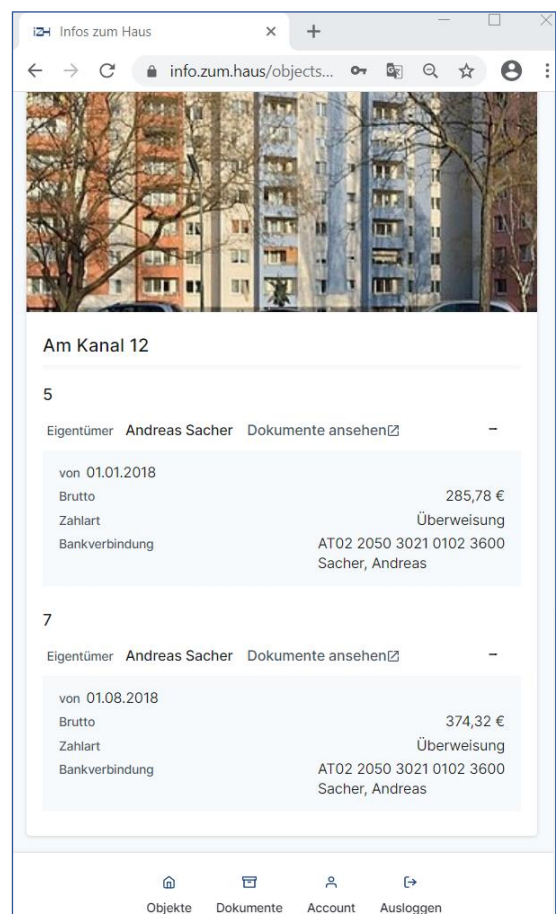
Infos zum Haus × +

info.zum.haus/objects...

Am Kanal 12

5

Eigentümer Andreas Sacher Dokumente ansehen

–

von 01.01.2018

Brutto 285,78 €

Zahlart Überweisung

Bankverbindung AT02 2050 3021 0102 3600 Sacher, Andreas

7

Eigentümer Andreas Sacher Dokumente ansehen

–

von 01.08.2018

Brutto 374,32 €

Zahlart Überweisung

Bankverbindung AT02 2050 3021 0102 3600 Sacher, Andreas

Objekte Dokumente Account Ausloggen